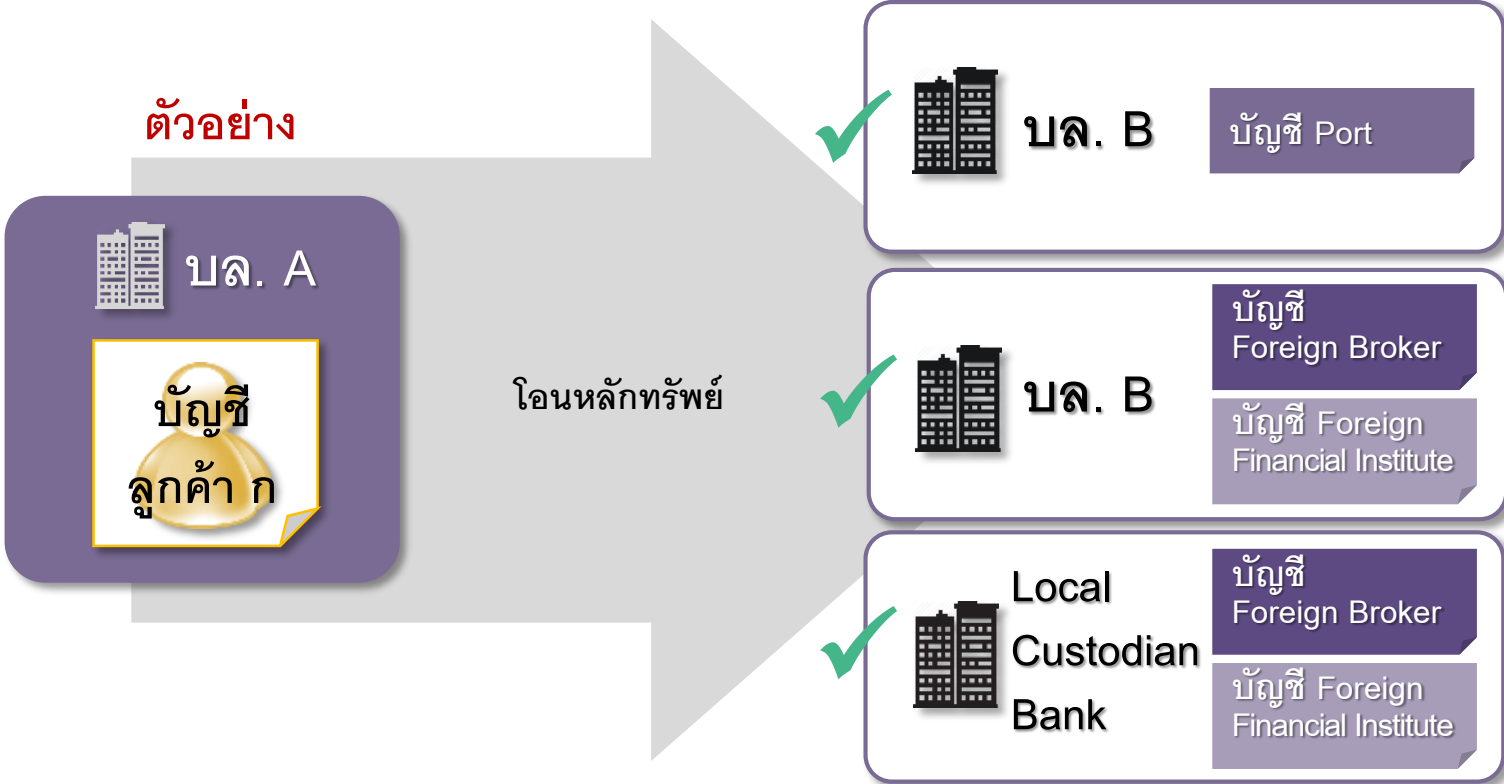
ตัวอย่าง

บล. A

บัญชี ลูกค้า ก

โอนหลักทรัพย์

บล. B

บัญชี Port

บล. B

บัญชี Foreign Broker

บัญชี Foreign Financial Institute

Local Custodian Bank

บัญชี Foreign Broker

บัญชี Foreign Financial Institute